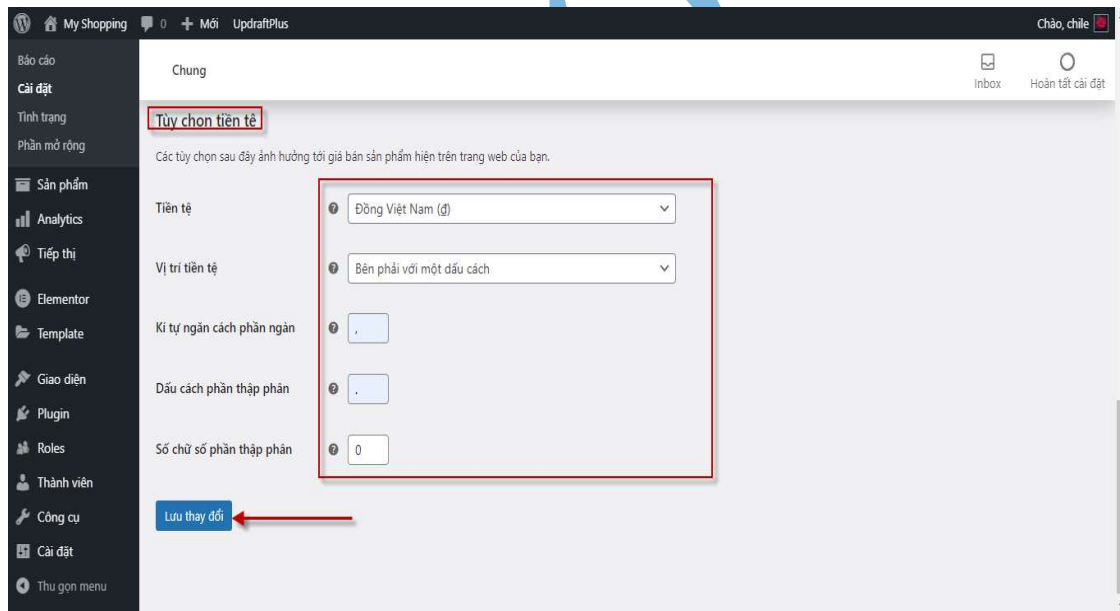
My Shopping 0 + Mới UpdraftPlus Chào, chile

Báo cáo
Cài đặt
Tình trạng
Phần mở rộng
Sản phẩm
Analytics
Tiếp thị
Elementor
Template
Giao diện
Plugin
Roles
Thành viên
Công cụ
Cài đặt
Thu gọn menu

Chung

Inbox Hoàn tất cài đặt

Tùy chọn tiền tệ

Các tùy chọn sau đây ảnh hưởng tới giá bán sản phẩm hiện trên trang web của bạn.

Tiền tệ Đồng Việt Nam (₫)

Vị trí tiền tệ Bên phải với một dấu cách

Kí tự ngăn cách phần ngàn ,

Dấu cách phần thập phân .

Số chữ số phần thập phân 0

Lưu thay đổi